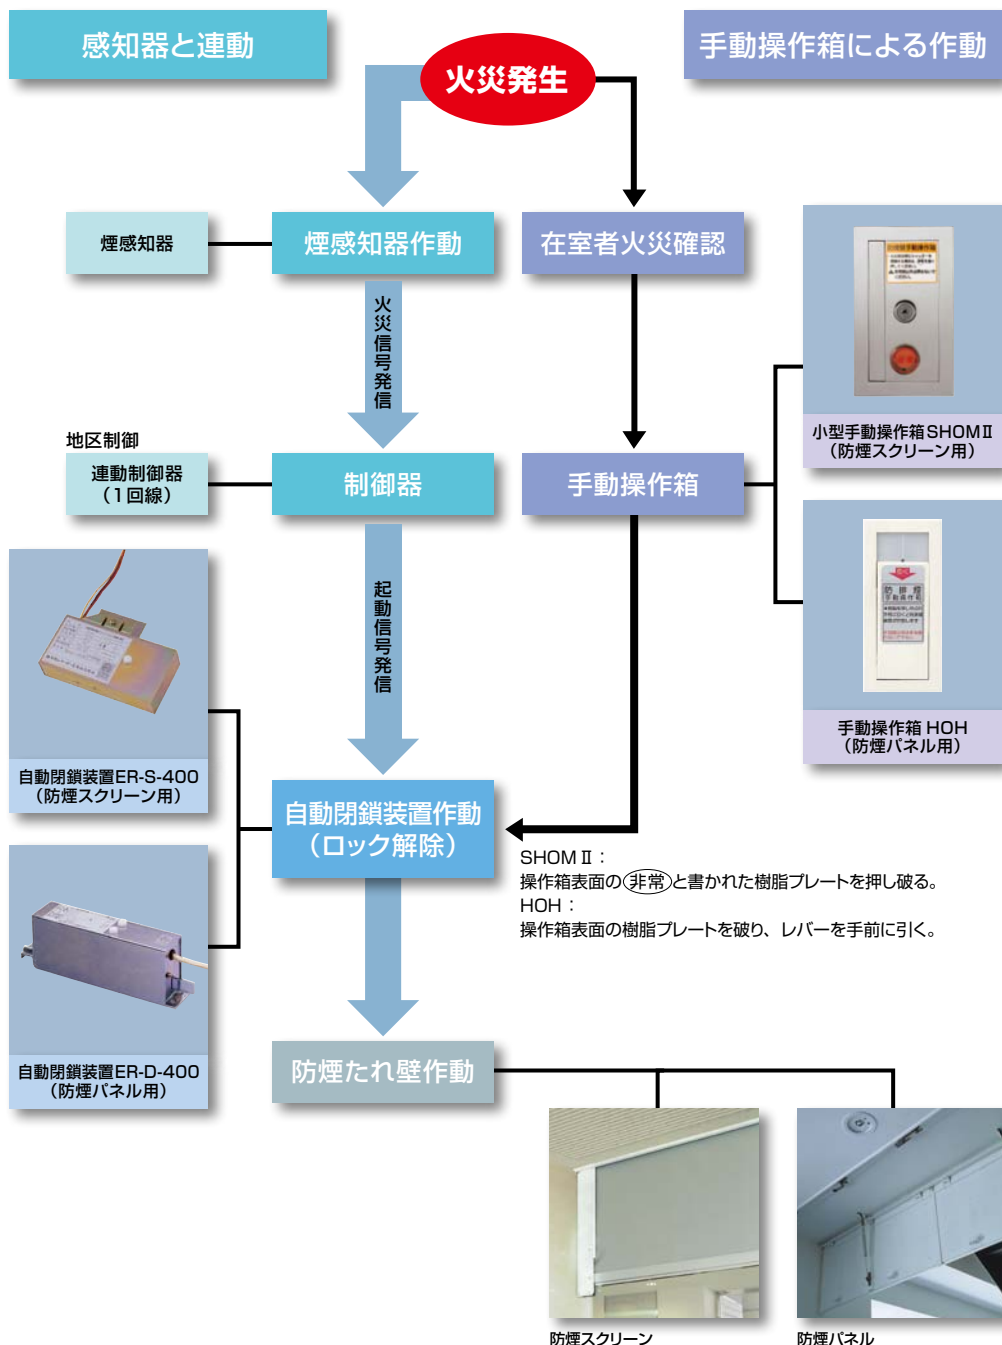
感知器と連動

火災発生

手動操作箱による作動

煙感知器

煙感知器作動

在室者火災確認

火災信号発信

地区制御

連動制御器（1回線）

制御器

手動操作箱

小型手動操作箱SHOMⅡ（防煙スクリーン用）

手動操作箱 HOH（防煙パネル用）

起動信号発信

自動閉鎖装置ER-S-400（防煙スクリーン用）

自動閉鎖装置作動（ロック解除）

SHOMⅡ：
操作箱表面の非常と書かれた樹脂プレートを押し破る。
HOH：
操作箱表面の樹脂プレートを破り、レバーを手前に引く。

自動閉鎖装置ER-D-400（防煙パネル用）

防煙たれ壁作動

防煙スクリーン

防煙パネル